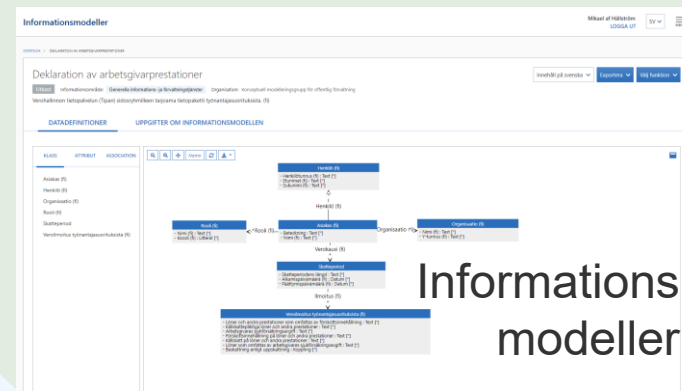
Informationsmodeller

Mikael af Hällström
LOGGA UT
SV

STARTSIDA / DEKLARATION AV ARBETSGIVARPRESTATIONER

Deklaration av arbetsgivarprestationer

Utkast Informationsområde: Generella informations- och förvaltningstjänster Organisation: Konceptuell modelleringsgrupp för offentlig förvaltning

Verohallinnon tietopalvelun (Tipan) sidosryhmilleen tarjoama tietopaketti työnantajasuorituksista. (fi)

Innehåll på svenska
Exportera
Välj funktion

DATADEFINITIONER UPPGIFTER OM INFORMATIONSMODELLEN

KLASS ATTRIBUT ASSOCIATION

Asiakas (fi)
Henkilö (fi)
Organisaatio (fi)
Rooli (fi)
Skatteperiod
Verollinen työnantajasuorituksista (fi)

Henkilö (fi)
Henkilötunnus (fi) : Text [*]
Etunimet (fi) : Text [*]
Sukunimi (fi) : Text [*]

Henkilö (fi)

Rooli (fi)
Nimi (fi) : Text [*]
Rooli (fi) : Urlavé [*]

Rooli (fi)

Asiakas (fi)
Beteckning : Text [*]
Nimi (fi) : Text [*]

Organisaatio (fi)

Organisaatio (fi)
Nimi (fi) : Text [*]
Y-tunnus (fi) : Text [*]

Verokausi (fi)

Skatteperiod
Skatteperiodens längd : Text [*]
Alkamispäivämäärä (fi) : Datum [*]
Päättymispäivämäärä (fi) : Datum [*]

Ilmoitus (fi)

Verollinen työnantajasuorituksista (fi)
Löner och andra prestationer som omfattas av förskottsinnehållning : Text [*]
Källskattepliktiga löner och andra prestationer : Text [*]
Arbetsgivarens sjukförsäkringsavgift : Text [*]
Förskottsinnehållning på löner och andra prestationer : Text [*]
Källskatt på löner och andra prestationer : Text [*]
Löner som omfattas av arbetsgivarens sjukförsäkringsavgift : Text [*]
Beskattning enligt uppbördsfrist : Koppling [*]

Informations
modeller